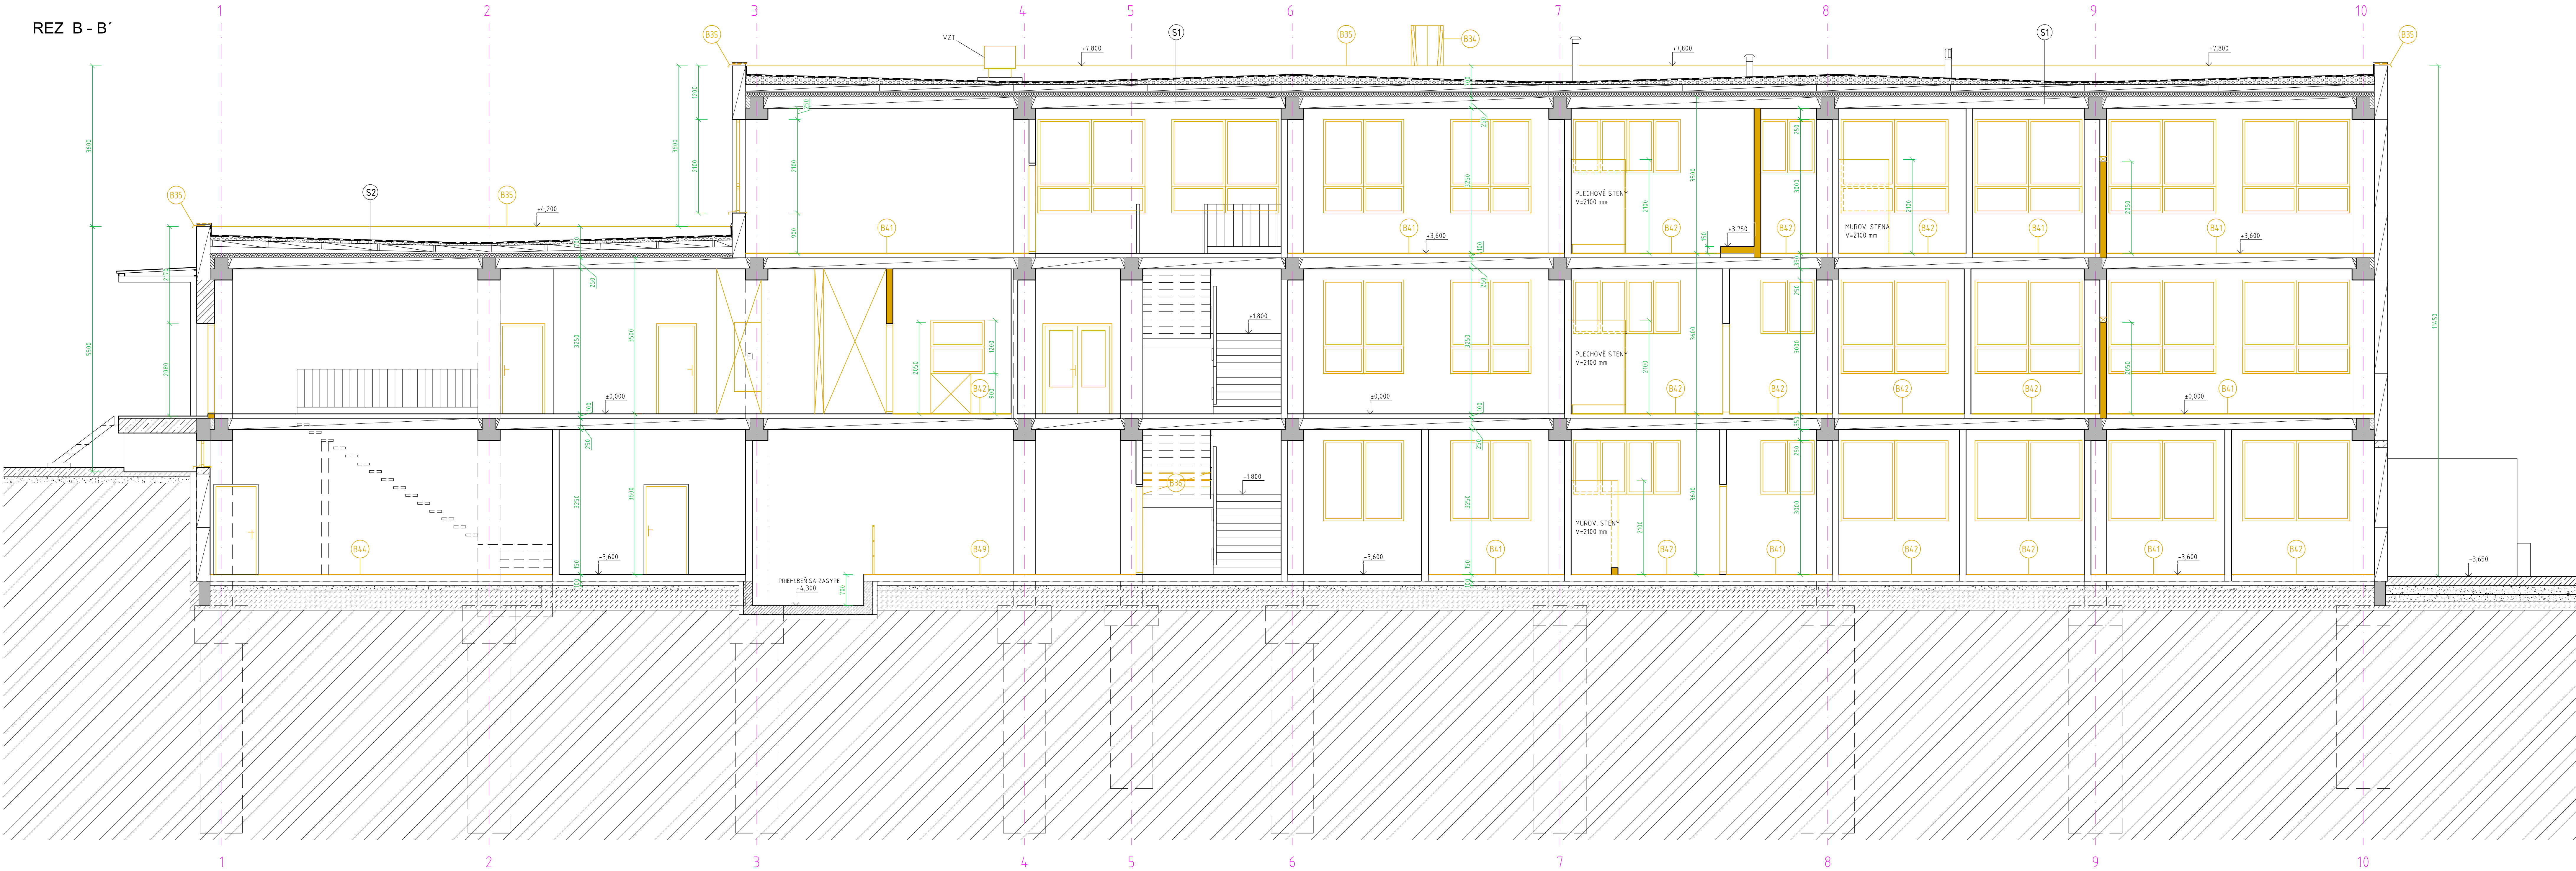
REZ B - B´

1 2 3 4 5 6 7 8 9 10

VZT
B35 B34 B35 B35 B35 B35
S1 S1 S2
+7,800 +7,800 +7,800
+4,200
+3,600 +3,600 +3,750
+1,800
±0,000 ±0,000 ±0,000
-1,800
-3,600 -3,600 -3,600 -3,650
PRIEHLBEŇ SA ZASYPE
-4,300

PLECHOVÉ STENY
V=2100 mm

MUROV. STENA
V=2100 mm

PLECHOVÉ STENY
V=2100 mm

MUROV. STENA
V=2100 mm

B41 B42 B41 B42 B41 B41 B42 B42 B42 B42 B41 B44 B49 B41 B42 B41 B42 B42 B41 B42 B36

EL

3600 5500 11450 1200 3600 2100 2100 900 250 3250 3500 2050 1200 2080 3250 3600 3500 3000 2100 250 150

1 2 3 4 5 6 7 8 9 10